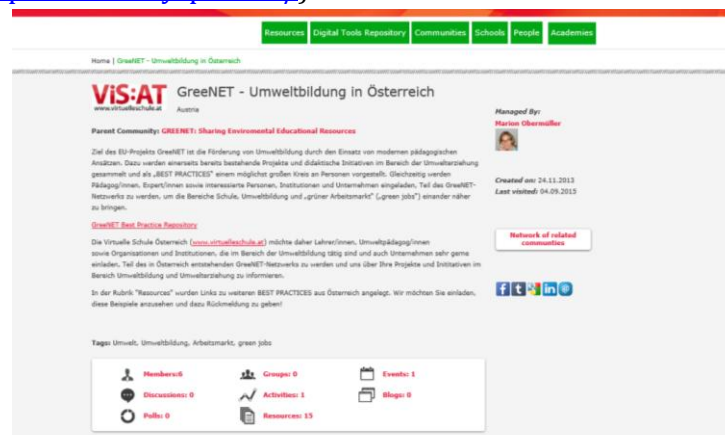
Resources | Digital Tools Repository | Communities | Schools | People | Academies

Home | GreeNET - Umweltbildung in Österreich

ViS:AT
www.virtuelleschule.at

GreeNET - Umweltbildung in Österreich

Austria

Parent Community: GREENET: Sharing Enviromental Educational Resources

Ziel des EU-Projekts GreeNET ist die Förderung von Umweltbildung durch den Einsatz von modernen pädagogischen Ansätzen. Dazu werden einerseits bereits bestehende Projekte und didaktische Initiativen im Bereich der Umwelterziehung gesammelt und als „BEST PRACTICES" einem möglichst großen Kreis an Personen vorgestellt. Gleichzeitig werden Pädagog/innen, Expert/innen sowie interessierte Personen, Institutionen und Unternehmen eingeladen, Teil des GreeNET-Netzwerks zu werden, um die Bereiche Schule, Umweltbildung und „grüner Arbeitsmarkt" („green jobs") einander näher zu bringen.

GreeNET Best Practice Repository

Die Virtuelle Schule Österreich (www.virtuelleschule.at) möchte daher Lehrer/innen, Umweltpädagog/innen sowie Organisationen und Institutionen, die im Bereich der Umweltbildung tätig sind und auch Unternehmen sehr gerne einladen, Teil des in Österreich entstehenden GreeNET-Netzwerks zu werden und uns über Ihre Projekte und Initiativen im Bereich Umweltbildung und Umwelterziehung zu informieren.

In der Rubrik "Resources" wurden Links zu weiteren BEST PRACTICES aus Österreich angelegt. Wir möchten Sie einladen, diese Beispiele anzusehen und dazu Rückmeldung zu geben!

Tags: Umwelt, Umweltbildung, Arbeitsmarkt, green jobs

Managed By:
Marion Obermüller

Created on: 24.11.2013
Last visited: 04.09.2015

Network of related communities

Members:6
Groups: 0
Events: 1
Discussions: 0
Activities: 1
Blogs: 0
Polls: 0
Resources: 15